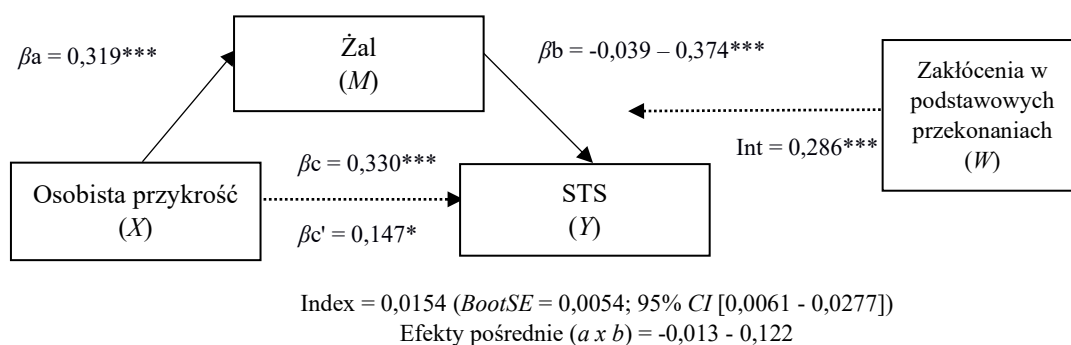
$\beta$a = 0,319***

Żal
($M$)

$\beta$b = -0,039 – 0,374***

Zakłócenia w podstawowych przekonaniach
($W$)

Int = 0,286***

$\beta$c = 0,330***

Osobista przykrość
($X$)

STS
($Y$)

$\beta$c' = 0,147*

Index = 0,0154 ($BootSE$ = 0,0054; 95% $CI$ [0,0061 - 0,0277])
Efekty pośrednie ($a$ $x$ $b$) = -0,013 - 0,122